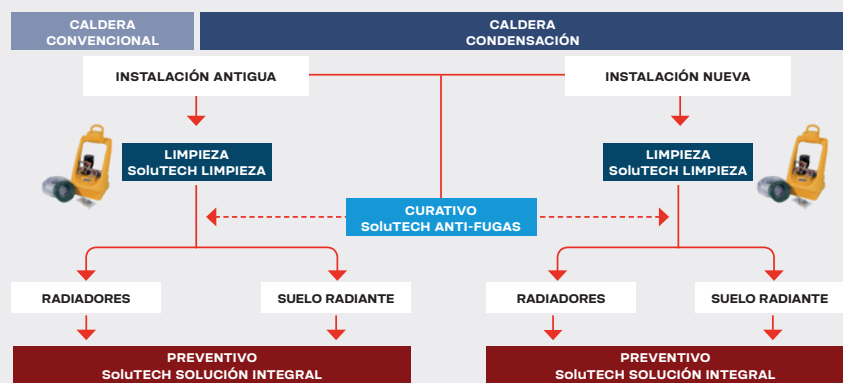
CALDERA CONVENCIONAL

CALDERA CONDENSACIÓN

INSTALACIÓN ANTIGUA

INSTALACIÓN NUEVA

LIMPIEZA
SoluTECH LIMPIEZA

LIMPIEZA
SoluTECH LIMPIEZA

CURATIVO
SoluTECH ANTI-FUGAS

RADIADORES

SUELO RADIANTE

RADIADORES

SUELO RADIANTE

PREVENTIVO
SoluTECH SOLUCIÓN INTEGRAL

PREVENTIVO
SoluTECH SOLUCIÓN INTEGRAL